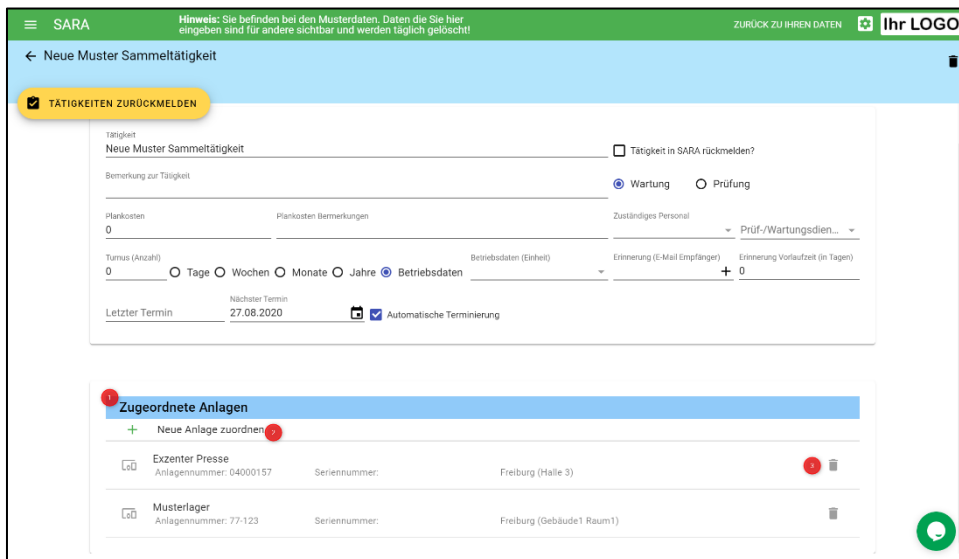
SARA

**Hinweis:** Sie befinden bei den Musterdaten. Daten die Sie hier eingeben sind für andere sichtbar und werden täglich gelöscht!

ZURÜCK ZU IHREN DATEN

Ihr LOGO

← Neue Muster Sammeltätigkeit

TÄTIGKEITEN ZURÜCKMELDEN

Tätigkeit
Neue Muster Sammeltätigkeit

Tätigkeit in SARA rückmelden?

Bemerkung zur Tätigkeit

Wartung
Prüfung

Plankosten
0

Plankosten Bermerkungen

Zuständiges Personal

Prüf-/Wartungsdien...

Turnus (Anzahl)
0

Tage
Wochen
Monate
Jahre
Betriebsdaten

Betriebsdaten (Einheit)

Erinnerung (E-Mail Empfänger)

Erinnerung Vorlaufzeit (in Tagen)
0

Letzter Termin

Nächster Termin
27.08.2020

Automatische Terminierung

1

Zugeordnete Anlagen

Neue Anlage zuordnen

2

Exzenter Presse
Anlagennummer: 04000157
Seriennummer:
Freiburg (Halle 3)

3

Musterlager
Anlagennummer: 77-123
Seriennummer:
Freiburg (Gebäude1 Raum1)